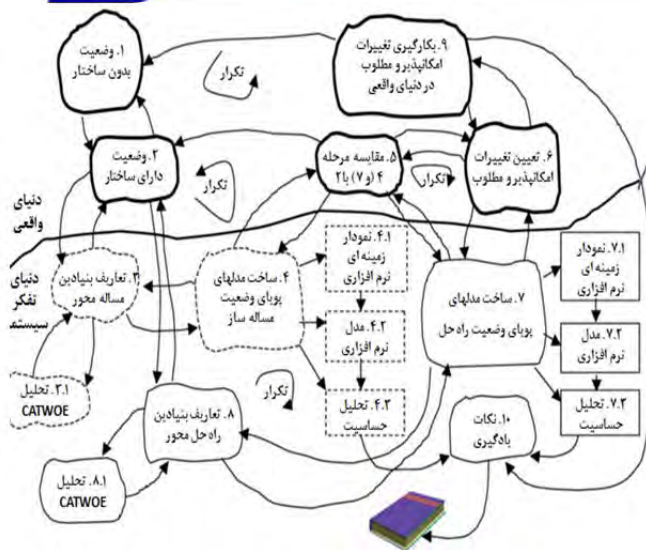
۱. وضعیت بدون ساختار

تکرار

۹. بکارگیری تغییرات امکانپذیر و مطلوب در دنیای واقعی

۲. وضعیت دارای ساختار

تکرار

۵. مقایسه مرحله ۴ (و ۷) با ۲

تکرار

۶. تعیین تغییرات امکانپذیر و مطلوب

دنیای واقعی

دنیای تفکر سیستم

۳. تعاریف بنیادین مساله محور

۴. ساخت مدلهای پویای وضعیت مساله ساز

۴.۱. نمودار زمینه ای نرم افزاری

۴.۲. مدل نرم افزاری

۴.۳. تحلیل حساسیت

۷. ساخت مدلهای پویای وضعیت راه حل

۷.۱. نمودار زمینه ای نرم افزاری

۷.۲. مدل نرم افزاری

۷.۳. تحلیل حساسیت

۳.۱. تحلیل CATWOE

تکرار

۸. تعارف بنیادین راه حل محور

۱۰. نکات یادگیری

۸.۱. تحلیل CATWOE